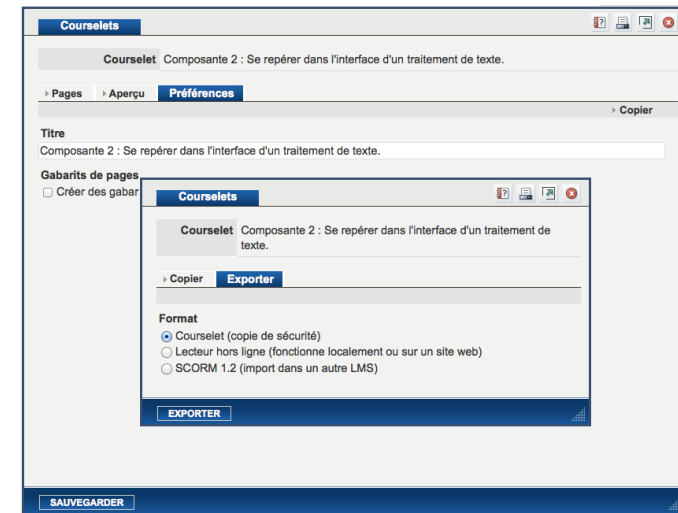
Courselets

Courselet Composante 2 : Se repérer dans l'interface d'un traitement de texte.

Pages Aperçu Préférences

Copier

Titre

Composante 2 : Se repérer dans l'interface d'un traitement de texte.

Gabarits de pages

Créer des gabar

Courselets

Courselet Composante 2 : Se repérer dans l'interface d'un traitement de texte.

Copier Exporter

Format

Courselet (copie de sécurité)

Lecteur hors ligne (fonctionne localement ou sur un site web)

SCORM 1.2 (import dans un autre LMS)

EXPORTER

SAUVEGARDER